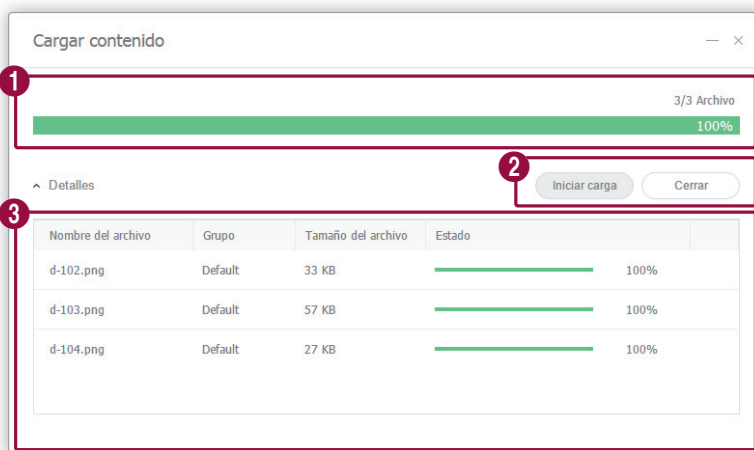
Cargar contenido

— ×

1

3/3 Archivo

100%

2

^ Detalles

Iniciar carga

Cerrar

3

| Nombre del archivo | Grupo | Tamaño del archivo | Estado |
|---|---|---|---|
| d-102.png | Default | 33 KB | 100% |
| d-103.png | Default | 57 KB | 100% |
| d-104.png | Default | 27 KB | 100% |